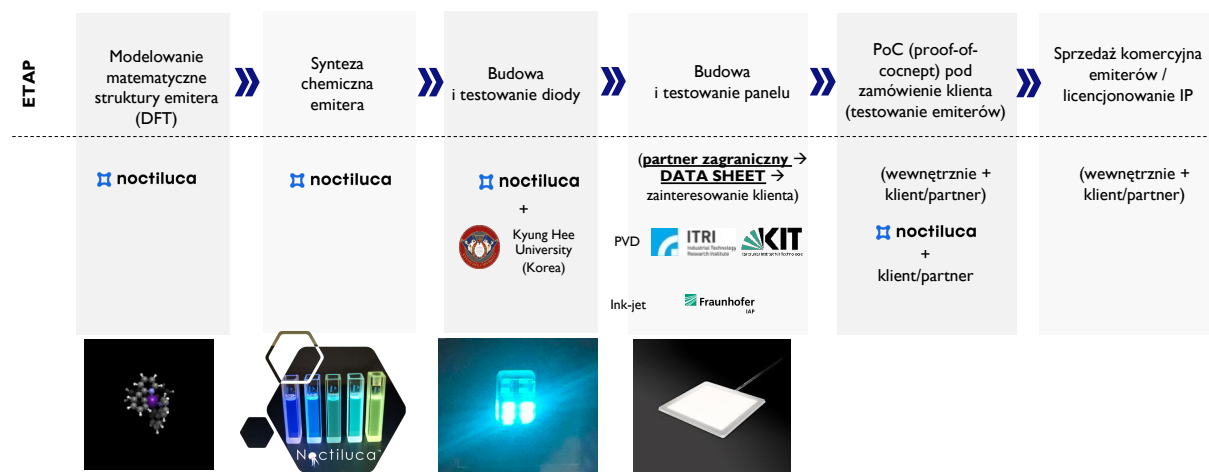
ETAP

Modelowanie matematyczne struktury emitera (DFT)

Synteza chemiczna emitera

Budowa i testowanie diody

Budowa i testowanie panelu

PoC (proof-of-cocnept) pod zamówienie klienta (testowanie emiterów)

Sprzedaż komercyjna emiterów / licencjonowanie IP

noctiluca

noctiluca

noctiluca
+
Kyung Hee University (Korea)

(partner zagraniczny → DATA SHEET → zainteresowanie klienta)

PVD ITRI Industrial Technology Research Institute KIT Karlsruher Institut für Technologie

Ink-jet Fraunhofer IAP

(wewnętrznie + klient/partner)

noctiluca
+
klient/partner

(wewnętrznie + klient/partner)

Noctiluca